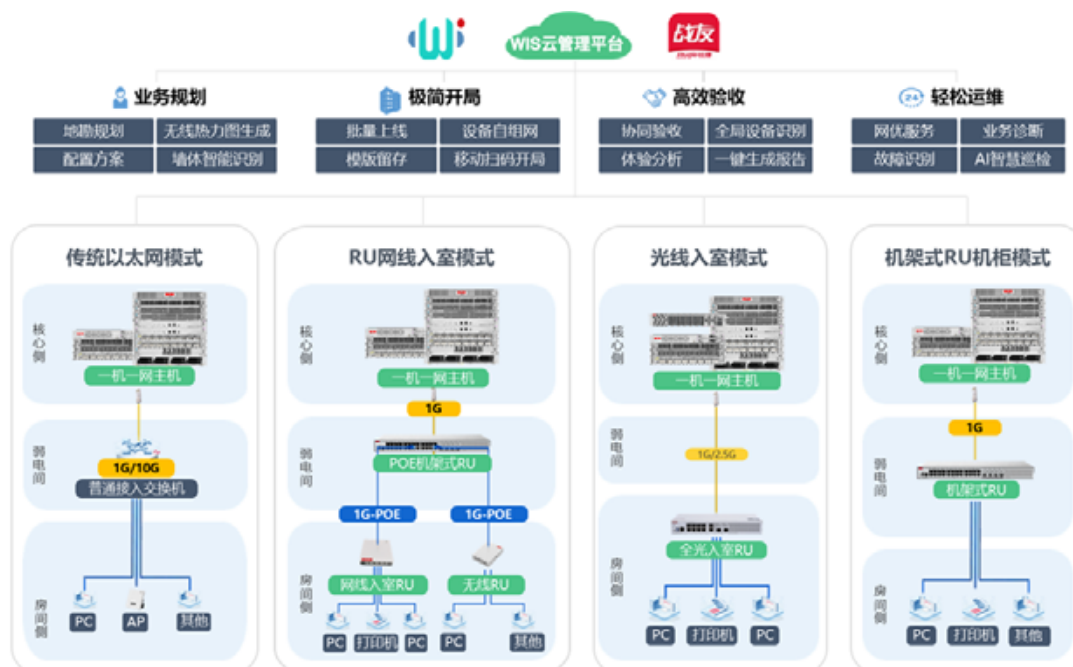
WIS云管理平台

战友

业务规划

地勘规划
无线热力图生成
配置方案
墙体智能识别

极简开局

批量上线
设备自组网
模版留存
移动扫码开局

高效验收

协同验收
全局设备识别
体验分析
一键生成报告

轻松运维

网优服务
业务诊断
故障识别
AI智慧巡检

传统以太网模式

核心侧
一机一网主机
弱电间
1G/10G
普通接入交换机
房间侧
PC
AP
其他

RU网线入室模式

核心侧
一机一网主机
1G
弱电间
POE机架式RU
1G-POE
1G-POE
房间侧
网线入室RU
无线RU
PC
打印机
PC
PC
其他

光线入室模式

核心侧
一机一网主机
弱电间
1G/2.5G
房间侧
全光入室RU
PC
打印机
PC

机架式RU机柜模式

核心侧
一机一网主机
1G
弱电间
机架式RU
房间侧
PC
打印机
其他